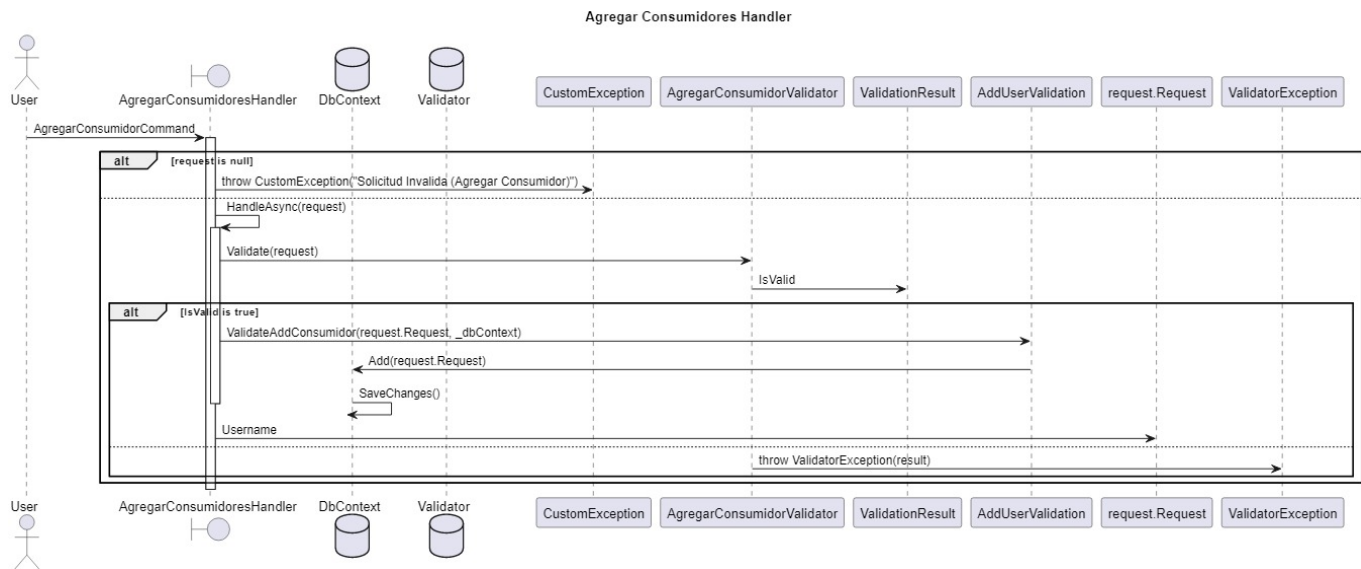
Agregar Consumidores Handler

User
AgregarConsumidoresHandler
DbContext
Validator
CustomException
AgregarConsumidorValidator
ValidationResult
AddUserValidation
request.Request
ValidatorException

AgregarConsumidorCommand

alt [request is null]

throw CustomException("Solicitud Invalida (Agregar Consumidor)")

HandleAsync(request)

Validate(request)

IsValid

alt [IsValid is true]

ValidateAddConsumidor(request.Request, _dbContext)

Add(request.Request)

SaveChanges()

Username

throw ValidatorException(result)

User
AgregarConsumidoresHandler
DbContext
Validator
CustomException
AgregarConsumidorValidator
ValidationResult
AddUserValidation
request.Request
ValidatorException